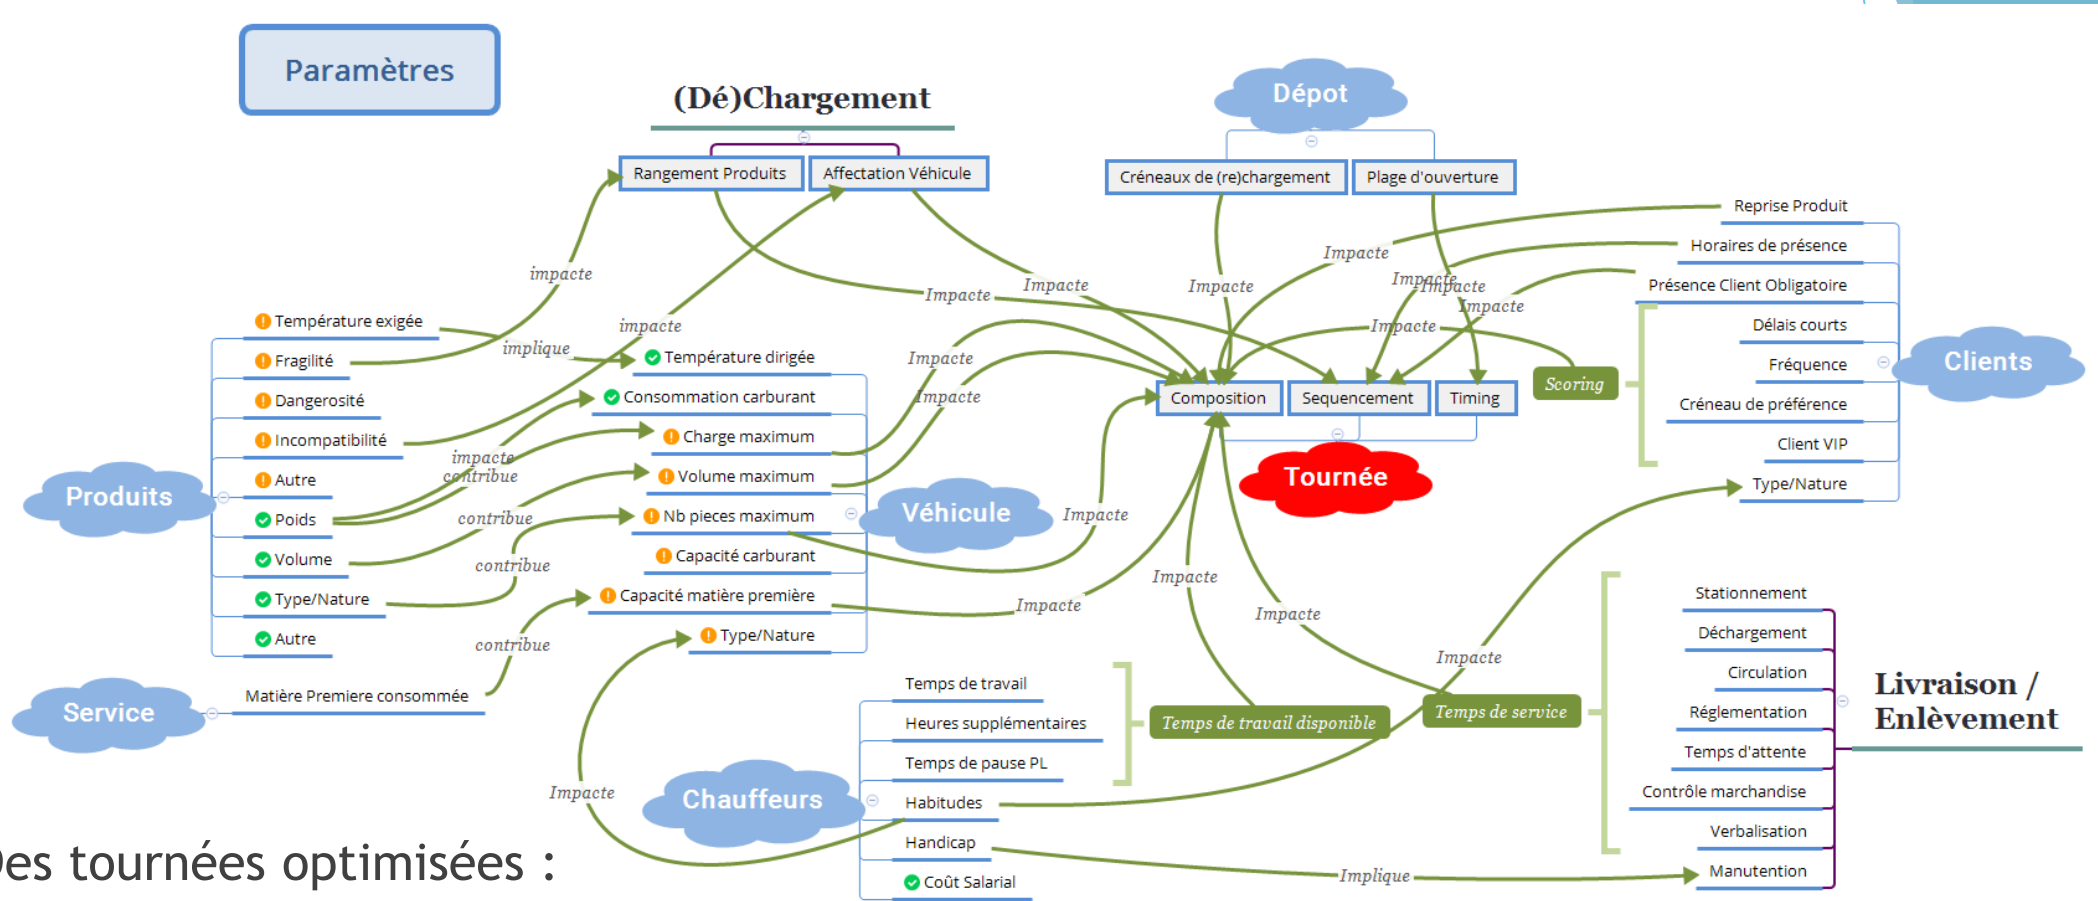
Paramètres

(Dé)Chargement

Rangement Produits
Affectation Véhicule

Dépot

Créneaux de (re)chargement
Plage d'ouverture

Reprise Produit
Horaires de présence
Présence Client Obligatoire
Délais courts
Fréquence
Créneau de préférence
Client VIP
Type/Nature

Clients

Température exigée
Fragilité
Dangerosité
Incompatibilité
Autre
Poids
Volume
Type/Nature
Autre

Produits

Température dirigée
Consommation carburant
Charge maximum
Volume maximum
Nb pieces maximum
Capacité carburant
Capacité matière première
Type/Nature

Véhicule

Composition
Sequencement
Timing
Scoring

Tournée

impacte
implique
impacte
impacte
contribue
contribue
contribue
contribue
Impacte
Impacte
Impacte
Impacte
Impacte
Impacte
Impacte
Impacte
Impacte
Impacte
Impacte
Impacte
Impacte
Impacte
Impacte
Impacte

Service
Matière Premiere consommée

Temps de travail
Heures supplémentaires
Temps de pause PL
Habitudes
Handicap
Coût Salarial

Chauffeurs

Temps de travail disponible
Temps de service

Stationnement
Déchargement
Circulation
Réglementation
Temps d'attente
Contrôle marchandise
Verbalisation
Manutention

Livraison / Enlèvement

Implique

es tournées optimisées :